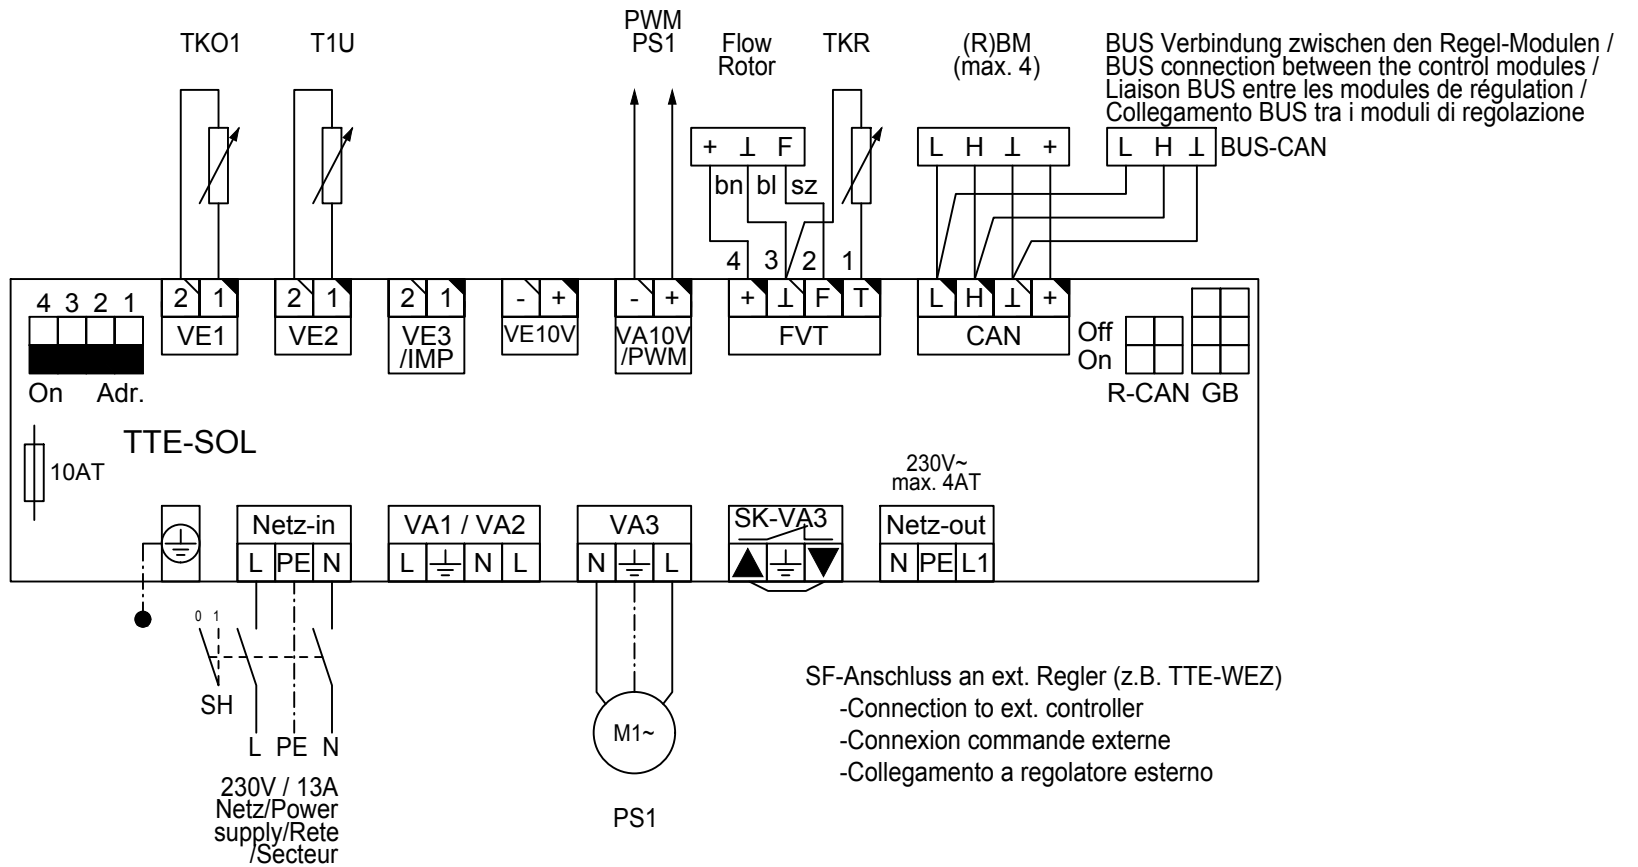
TKO1 T1U

PWM
PS1

Flow
Rotor

TKR

(R)BM
(max. 4)

BUS Verbindung zwischen den Regel-Modulen /
BUS connection between the control modules /
Liaison BUS entre les modules de régulation /
Collegamento BUS tra i moduli di regolazione

+ ⊥ F

bn bl sz

L H ⊥ +

L H ⊥ BUS-CAN

4 3 2 1

4 3 2 1

On Adr.

2 1 VE1

2 1 VE2

2 1 VE3 /IMP

- + VE10V

- + VA10V /PWM

+ ⊥ F T FVT

L H ⊥ + CAN

Off
On

R-CAN GB

TTE-SOL

10AT

230V~
max. 4AT

Netz-in
L PE N

VA1 / VA2
L N L

VA3
N L

SK-VA3

Netz-out
N PE L1

0 1

SH

L PE N

230V / 13A
Netz/Power supply/Rete /Secteur

M1~

PS1

SF-Anschluss an ext. Regler (z.B. TTE-WEZ)
-Connection to ext. controller
-Connexion commande externe
-Collegamento a regolatore esterno